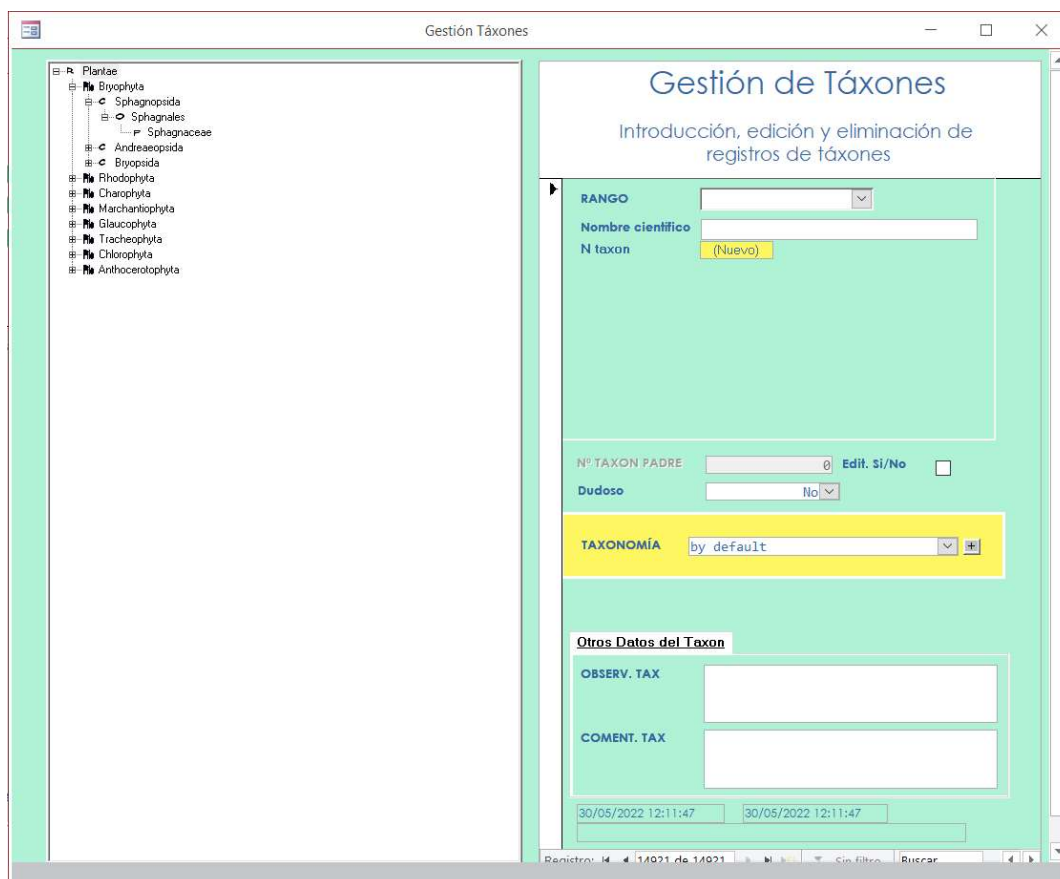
Gestión Táxones

R Plantae
Ph Bryophyta
C Sphagnopsida
O Sphagnales
F Sphagnaceae
C Andreaeopsida
C Bryopsida
Ph Rhodophyta
Ph Charophyta
Ph Marchantiophyta
Ph Glaucophyta
Ph Tracheophyta
Ph Chlorophyta
Ph Anthocerotophyta

Gestión de Táxones

Introducción, edición y eliminación de registros de táxones

RANGO
Nombre cientifico
N taxon (Nuevo)

Nº TAXON PADRE 0
Edit. Si/No
Dudoso No

TAXONOMÍA by default

Otros Datos del Taxon
OBSERV. TAX
COMENT. TAX

30/05/2022 12:11:47 30/05/2022 12:11:47

Registro: 14921 de 14921 Sin filtro Buscar